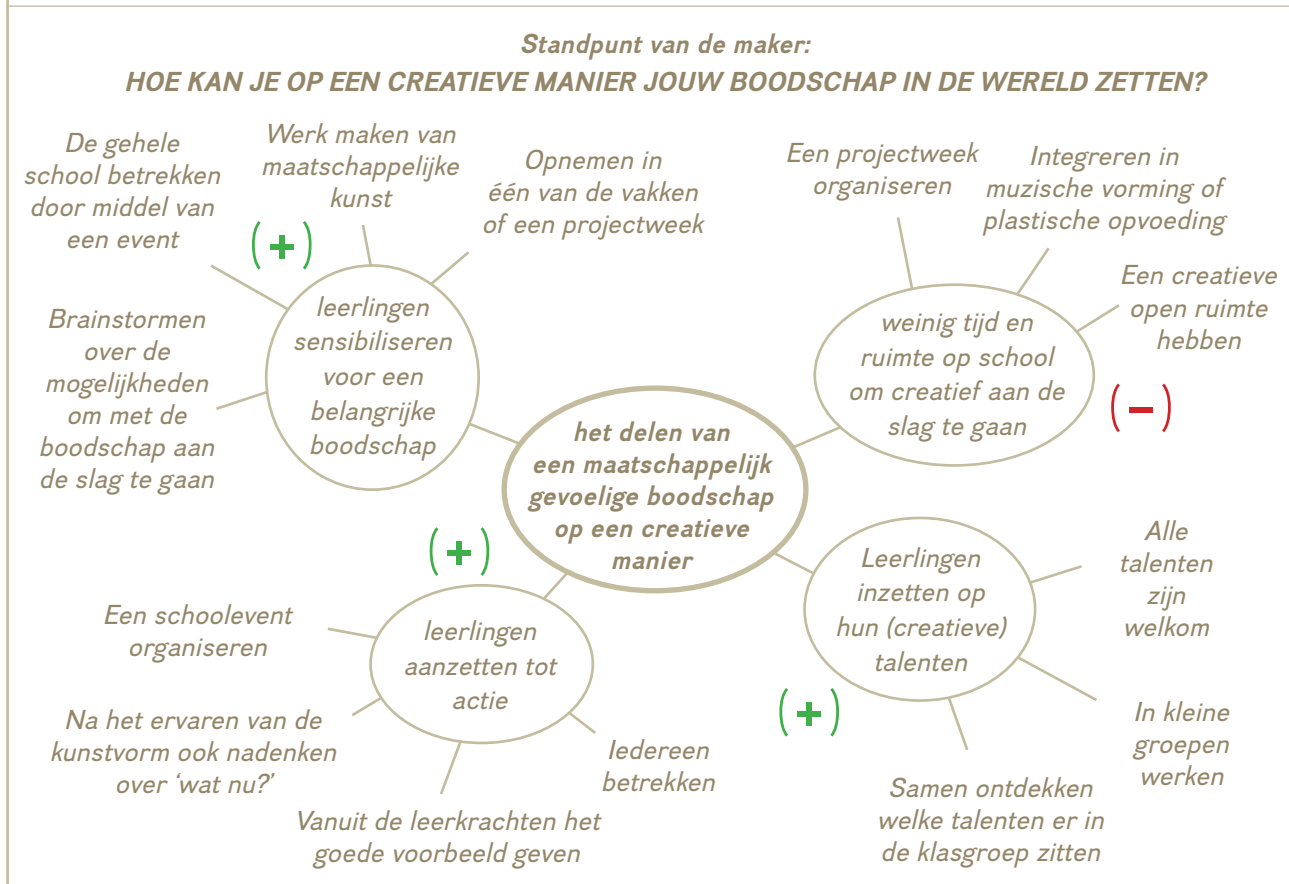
Standpunt van de maker:
HOE KAN JE OP EEN CREATIEVE MANIER JOUW BOODSCHAP IN DE WERELD ZETTEN?

het delen van een maatschappelijk gevoelige boodschap op een creatieve manier

(+)

leerlingen sensibiliseren voor een belangrijke boodschap

De gehele school betrekken door middel van een event

Werk maken van maatschappelijke kunst

Opnemen in één van de vakken of een projectweek

Brainstormen over de mogelijkheden om met de boodschap aan de slag te gaan

weinig tijd en ruimte op school om creatief aan de slag te gaan

(–)

Een projectweek organiseren

Integreren in muzische vorming of plastische opvoeding

Een creatieve open ruimte hebben

(+)

leerlingen aanzetten tot actie

Een schoolevent organiseren

Na het ervaren van de kunstvorm ook nadenken over 'wat nu?'

Vanuit de leerkrachten het goede voorbeeld geven

Iedereen betrekken

Leerlingen inzetten op hun (creatieve) talenten

(+)

Alle talenten zijn welkom

In kleine groepen werken

Samen ontdekken welke talenten er in de klasgroep zitten